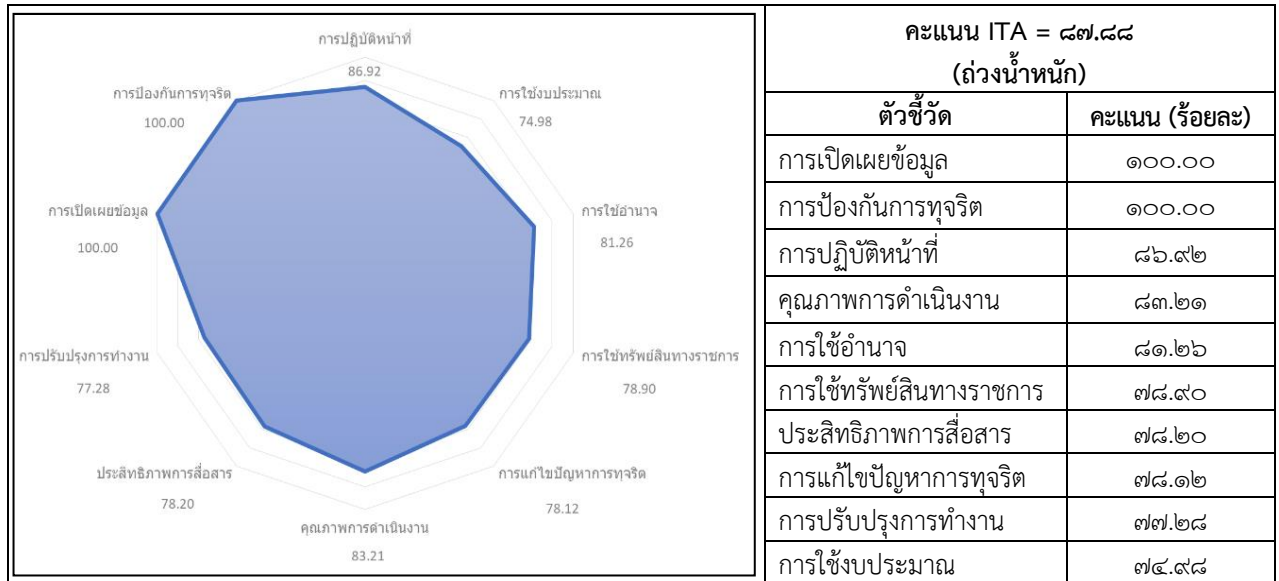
การปฏิบัติหน้าที่
86.92
การใช้งบประมาณ
74.98
การใช้อำนาจ
81.26
การใช้ทรัพย์สินทางราชการ
78.90
การแก้ไขปัญหาการทุจริต
78.12
คุณภาพการดำเนินงาน
83.21
ประสิทธิภาพการสื่อสาร
78.20
การปรับปรุงการทำงาน
77.28
การเปิดเผยข้อมูล
100.00
การป้องกันการทุจริต
100.00

คะแนน ITA = ๘๗.๘๘
(ถ่วงน้ำหนัก)

| ตัวชี้วัด | คะแนน (ร้อยละ) |
|---|---|
| การเปิดเผยข้อมูล | ๑๐๐.๐๐ |
| การป้องกันการทุจริต | ๑๐๐.๐๐ |
| การปฏิบัติหน้าที่ | ๘๖.๙๒ |
| คุณภาพการดำเนินงาน | ๘๓.๒๑ |
| การใช้อำนาจ | ๘๑.๒๖ |
| การใช้ทรัพย์สินทางราชการ | ๗๘.๙๐ |
| ประสิทธิภาพการสื่อสาร | ๗๘.๒๐ |
| การแก้ไขปัญหาการทุจริต | ๗๘.๑๒ |
| การปรับปรุงการทำงาน | ๗๗.๒๘ |
| การใช้งบประมาณ | ๗๔.๙๘ |